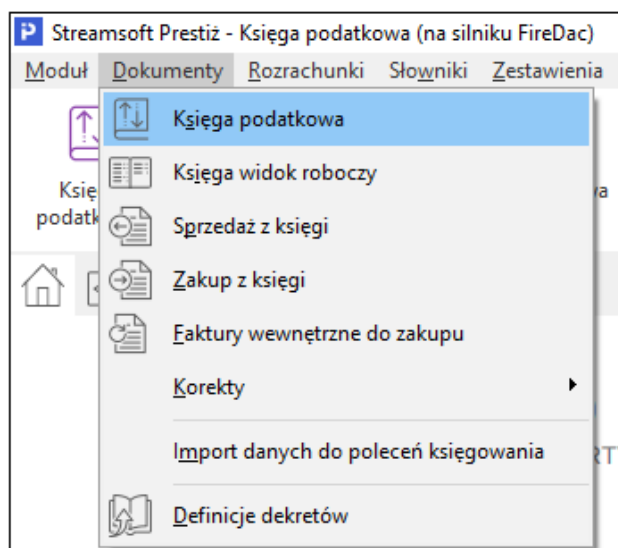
P Streamsoft Prestiż - Księga podatkowa (na silniku FireDac)

Moduł Dokumenty Rozrachunki Słowniki Zestawienia

Księ podatk

va

Księga podatkowa

Księga widok roboczy

Sprzedaż z księgi

Zakup z księgi

Faktury wewnętrzne do zakupu

Korekty

Import danych do poleceń księgowania

RT

Definicje dekretów